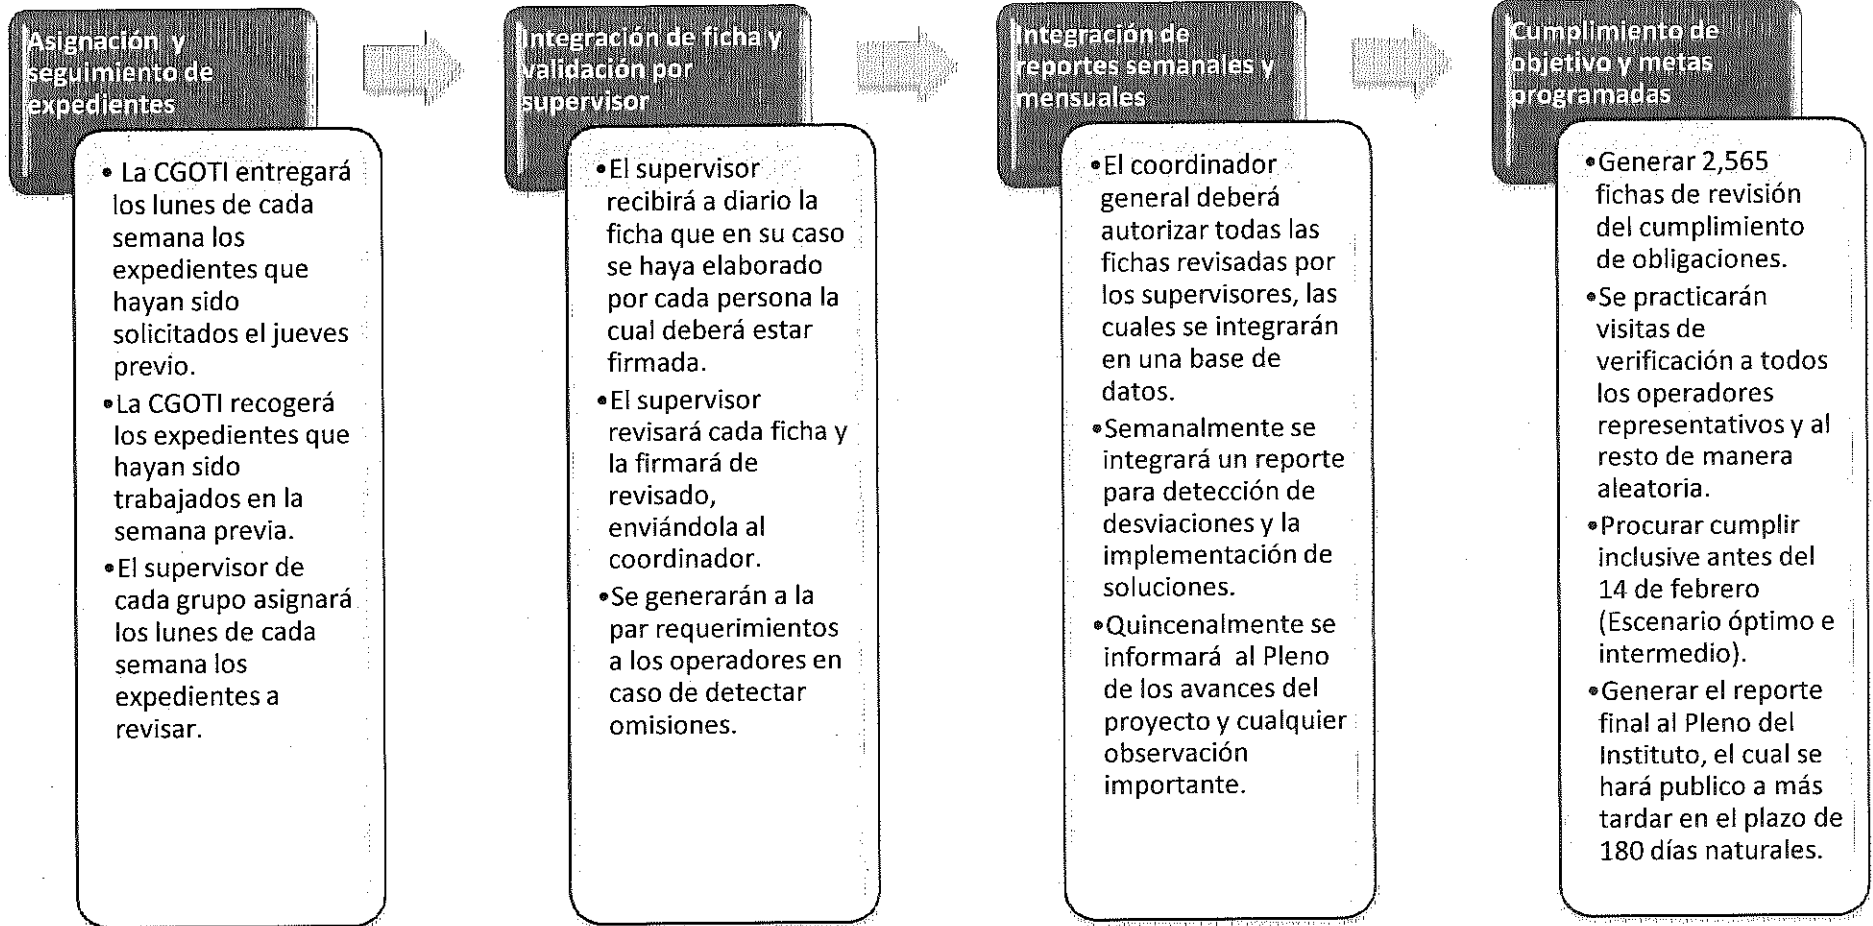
Asignación y seguimiento de expedientes

• La CGOTI entregará los lunes de cada semana los expedientes que hayan sido solicitados el jueves previo.
• La CGOTI recogerá los expedientes que hayan sido trabajados en la semana previa.
• El supervisor de cada grupo asignará los lunes de cada semana los expedientes a revisar.

Integración de ficha y validación por supervisor

• El supervisor recibirá a diario la ficha que en su caso se haya elaborado por cada persona la cual deberá estar firmada.
• El supervisor revisará cada ficha y la firmará de revisado, enviándola al coordinador.
• Se generarán a la par requerimientos a los operadores en caso de detectar omisiones.

Integración de reportes semanales y mensuales

• El coordinador general deberá autorizar todas las fichas revisadas por los supervisores, las cuales se integrarán en una base de datos.
• Semanalmente se integrará un reporte para detección de desviaciones y la implementación de soluciones.
• Quincenalmente se informará al Pleno de los avances del proyecto y cualquier observación importante.

Cumplimiento de objetivo y metas programadas

• Generar 2,565 fichas de revisión del cumplimiento de obligaciones.
• Se practicarán visitas de verificación a todos los operadores representativos y al resto de manera aleatoria.
• Procurar cumplir inclusive antes del 14 de febrero (Escenario óptimo e intermedio).
• Generar el reporte final al Pleno del Instituto, el cual se hará publico a más tardar en el plazo de 180 días naturales.